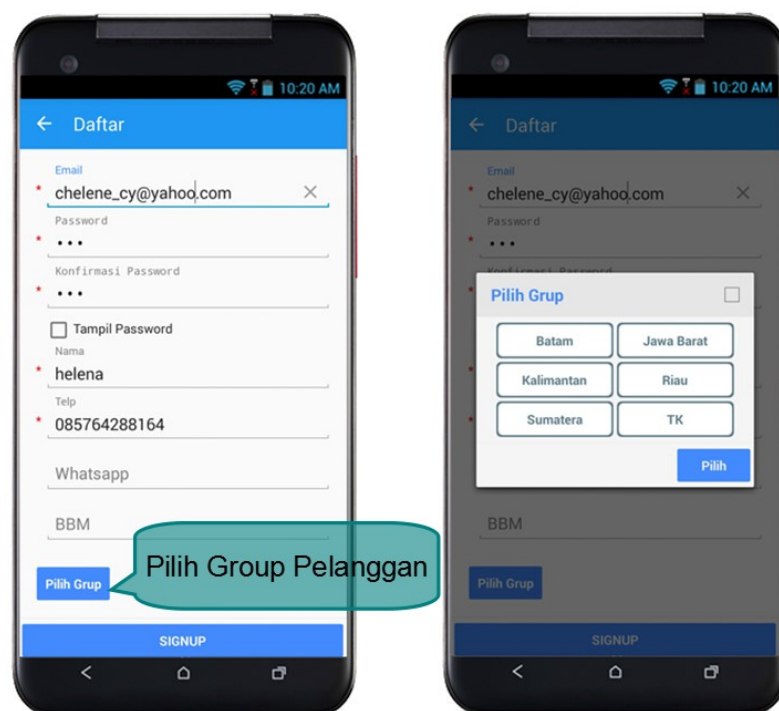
10:20 AM

Daftar

Email
* chelene_cy@yahoo.com
Password
* •••
Konfirmasi Password
* •••
Tampil Password
Nama
* helena
Telp
* 085764288164
Whatsapp
BBM

Pilih Grup

Pilih Group Pelanggan

SIGNUP

10:20 AM

Daftar

Email
* chelene_cy@yahoo.com
Password
* •••
Konfirmasi Password

Pilih Grup

| Batam | Jawa Barat |
|---|---|
| Kalimantan | Riau |
| Sumatera | TK |

Pilih

BBM

Pilih Grup

SIGNUP